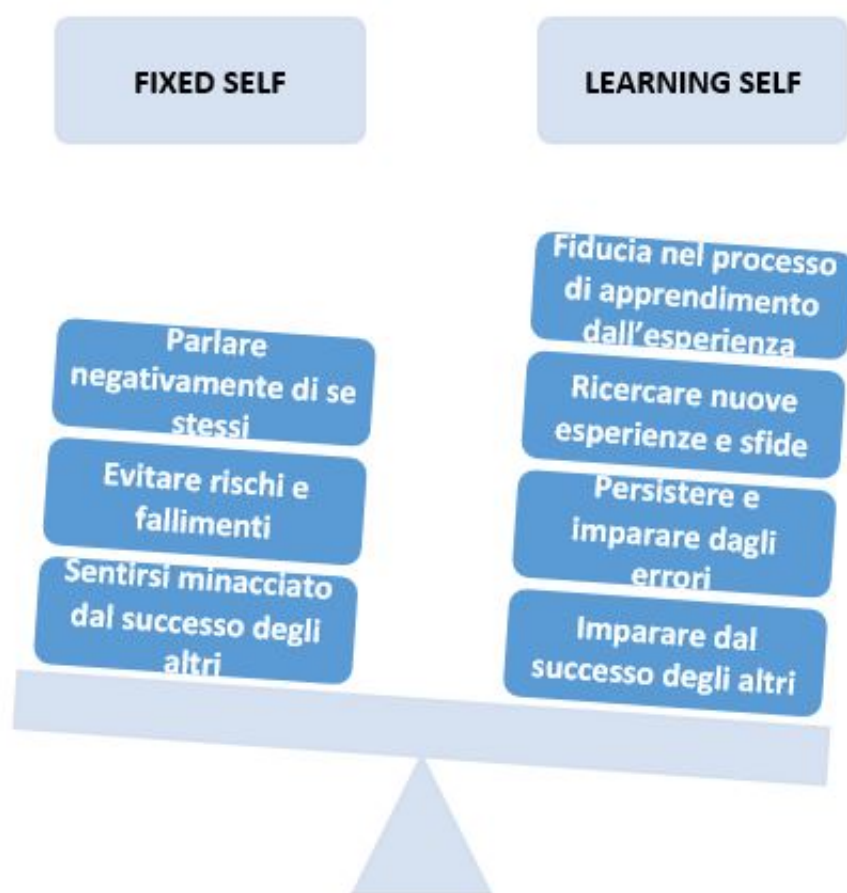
FIXED SELF

LEARNING SELF

Parlare negativamente di se stessi

Evitare rischi e fallimenti

Sentirsi minacciato dal successo degli altri

Fiducia nel processo di apprendimento dall'esperienza

Ricercare nuove esperienze e sfide

Persistere e imparare dagli errori

Imparare dal successo degli altri